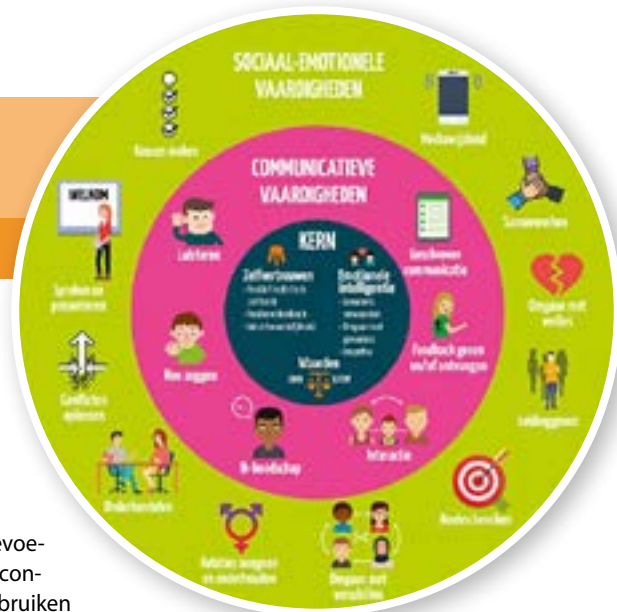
SOCIAAL-EMOTIONELE VAARDIGHEDEN

Keuzes maken

Mediawijsheid

WELKOM

Spreken en presenteren

Samenwerken

Omgaan met verlies

Conflicten oplossen

Leiderschap

Onderhandelen

Doelen bereiken

Relaties aangaan en onderhouden

Omgaan met verschillen

COMMUNICATIEVE VAARDIGHEDEN

Luisteren

Geschreven communicatie

Feedback geven en/of ontvangen

Nee zeggen

Ik-boodschap

Interactie

KERN

Zelfvertrouwen

Emotionele intelligentie

Waarden

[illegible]

evoe-
con-
bruiken